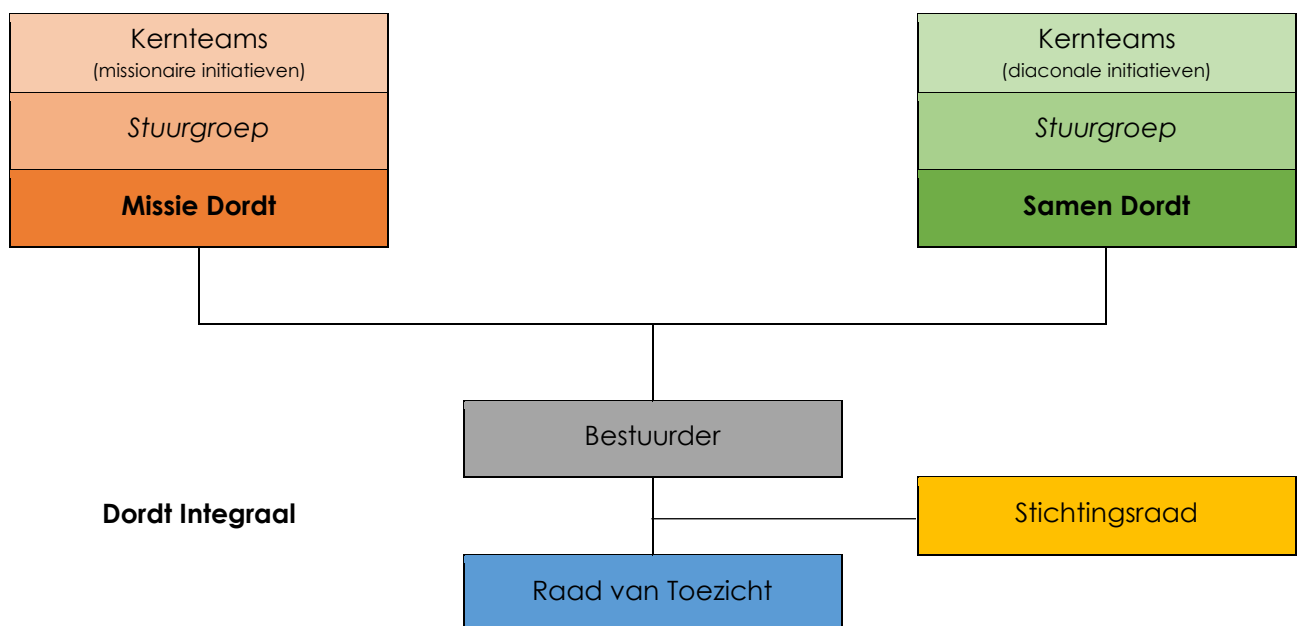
Kernteams
(missionaire initiatieven)

*Stuurgroep*

**Missie Dordt**

Kernteams
(diaconale initiatieven)

*Stuurgroep*

**Samen Dordt**

Bestuurder

**Dordt Integraal**

Stichtingsraad

Raad van Toezicht